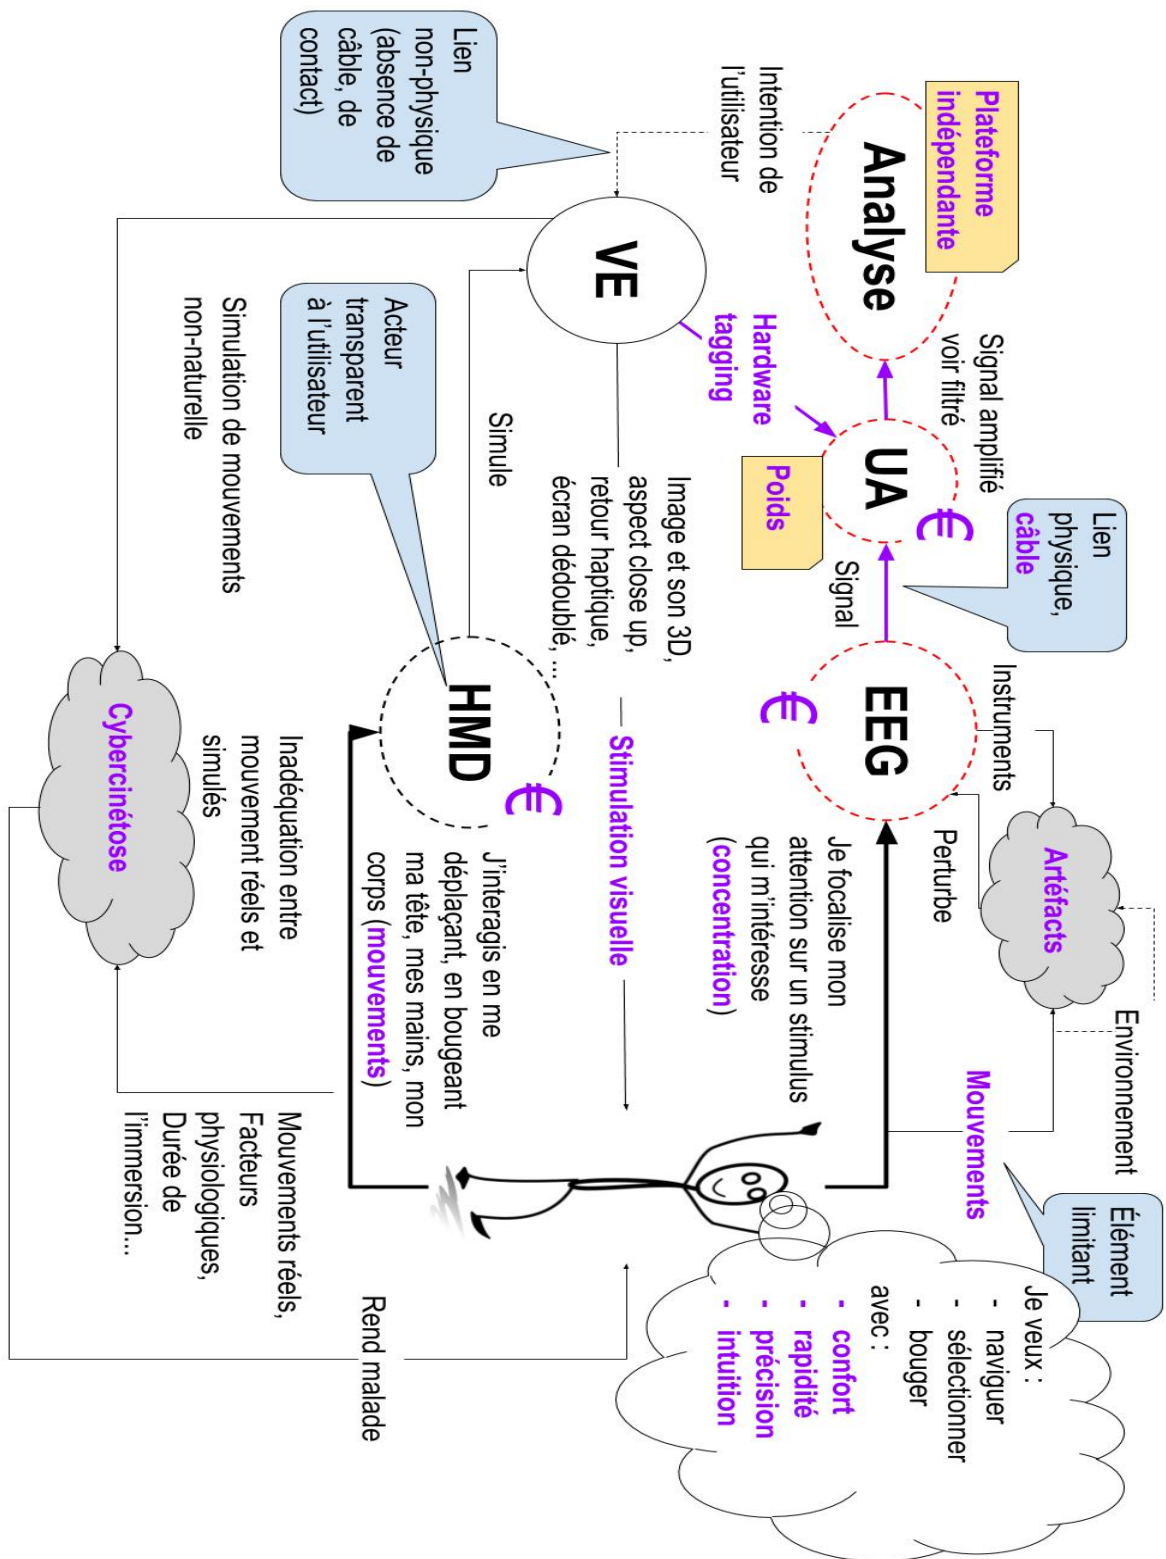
Lien non-physique (absence de câble, de contact)

Intention de l'utilisateur

Plateforme indépendante

Analyse

Signal amplifié voir filtré

VE

Hardware tagging

UA

€

Poids

Lien physique, câble

Signal

Instruments

EEG

€

Artéfacts

Environnement

Perturbe

Je focalise mon attention sur un stimulus qui m'intéresse (concentration)

Image et son 3D, aspect close up, retour haptique, écran dédoublé, ...

Simule

Acteur transparent à l'utilisateur

Simulation de mouvements non-naturelle

HMD

€

— Stimulation visuelle —

J'interagis en me déplaçant, en bougeant ma tête, mes mains, mon corps (mouvements)

Inadéquation entre mouvement réels et simulés

Cybercinétose

Mouvements

Elément limitant

Je veux :
- naviguer
- sélectionner
- bouger
avec :
- confort
- rapidité
- précision
- intuition

Mouvements réels, Facteurs physiologiques, Durée de l'immersion...

Rend malade